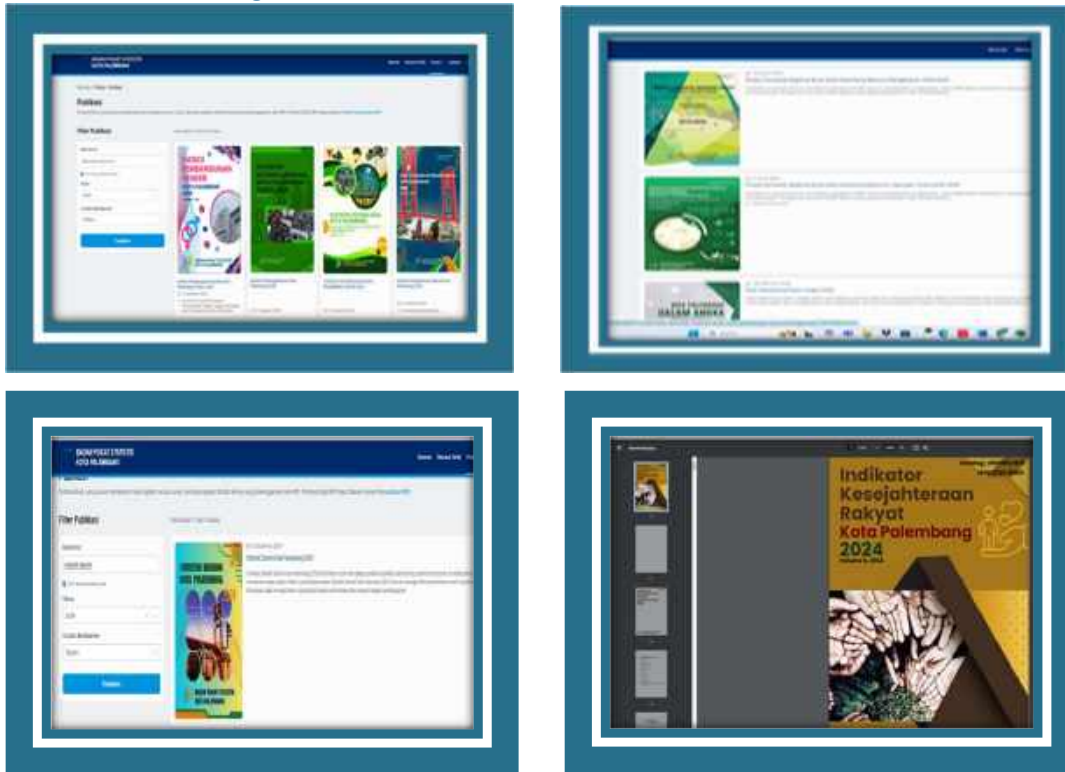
BADAN PUSAT STATISTIK
KOTA PALEMBANG

Publikasi

Filter Publikasi

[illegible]

PEMBANGUNAN MANUSIA

BADAN PUSAT STATISTIK
KOTA PALEMBANG

Filter Publikasi

STATISTIK DAERAH KOTA PALEMBANG

KOTA PALEMBANG DALAM ANGKA

Indikator Kesejahteraan Rakyat Kota Palembang 2024